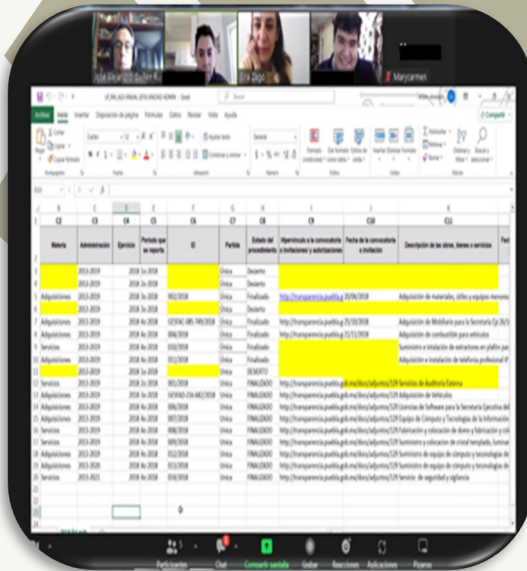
Jose Alejandro Guillen R.

Erik Zago

Marycarmen

Archivo Inicio Insertar Disposición de página Fórmulas Datos Revisar Vista Ayuda

Compartir

| C2 | C3 | C4 | C5 | C6 | C7 | C8 | C9 | C10 | C11 |
|---|---|---|---|---|---|---|---|---|---|
| Materia | Administración | Ejercicio | Periodo que se reporta | ID | Partida | Estado del procedimiento | Hipervínculo a la convocatoria o invitaciones/ autorizaciones | Fecha de la convocatoria o invitación | Descripción de las obras, bienes o servicios |
| | 2013-2019 | 2018 | 1o.2018 | | Única | Desierto | | | |
| | 2013-2019 | 2018 | 1o.2018 | | Única | Desierto | | | |
| Adquisiciones | 2013-2019 | 2018 | 1o.2018 | 002/2018 | Única | Finalizado | http://transparencia.puebla.gob | 20/04/2018 | Adquisición de materiales, útiles y equipos menores |
| | 2013-2019 | 2018 | 1o.2018 | | Única | Desierto | | | |
| Adquisiciones | 2013-2019 | 2018 | 4o.2018 | | Única | Finalizado | http://transparencia.puebla.gob | 25/10/2018 | Adquisición de Mobiliario para la Secretaría |
| Adquisiciones | 2013-2019 | 2018 | 4o.2018 | 004/2018 | Única | Finalizado | http://transparencia.puebla.gob | 21/11/2018 | Adquisición de combustible para vehículos |
| Servicios | 2013-2019 | 2018 | 4o.2018 | 010/2018 | Única | Finalizado | | | Suministro e instalación de extractores |
| Adquisiciones | 2013-2019 | 2018 | 4o.2018 | 011/2018 | Única | Finalizado | | | Adquisición e instalación de telefonía profesional IP |
| | 2013-2019 | 2018 | 1o.2018 | | Única | DESIERTO | | | |
| Servicios | 2013-2019 | 2018 | 1o.2018 | 001/2018 | Única | FINALIZADO | http://transparencia.puebla.gob.mx/docs/adjuntos/129 Servicios de Auditoría Externa | | |
| Adquisiciones | 2013-2019 | 2018 | 2o.2018 | | Única | FINALIZADO | http://transparencia.puebla.gob.mx/docs/adjuntos/129 Adquisición de Vehículos | | |
| Adquisiciones | 2013-2019 | 2018 | 4o.2018 | 006/2018 | Única | FINALIZADO | http://transparencia.puebla.gob.mx/docs/adjuntos/129 Licencias de Software | | |
| Adquisiciones | 2013-2019 | 2018 | 4o.2018 | 007/2018 | Única | FINALIZADO | http://transparencia.puebla.gob.mx/docs/adjuntos/129 Equipo de Cómputo y Tecnologías de la Información | | |
| Servicios | 2013-2019 | 2018 | 4o.2018 | 008/2018 | Única | FINALIZADO | http://transparencia.puebla.gob.mx/docs/adjuntos/129 Suministro y colocación | | |
| Servicios | 2013-2019 | 2018 | 4o.2018 | 009/2018 | Única | FINALIZADO | http://transparencia.puebla.gob.mx/docs/adjuntos/129 Suministro y colocación de cristal templado | | |
| Adquisiciones | 2013-2019 | 2018 | 4o.2018 | 012/2018 | Única | FINALIZADO | http://transparencia.puebla.gob.mx/docs/adjuntos/129 Suministro de equipo de cómputo y tecnologías de | | |
| Adquisiciones | 2013-2019 | 2018 | 4o.2018 | 013/2018 | Única | FINALIZADO | http://transparencia.puebla.gob.mx/docs/adjuntos/129 Suministro de equipo de cómputo y tecnologías de | | |
| Servicios | 2013-2019 | 2018 | 4o.2018 | 014/2018 | Única | FINALIZADO | http://transparencia.puebla.gob.mx/docs/adjuntos/129 Servicio de seguridad y vigilancia | | |

0

Participantes Chat Compartir pantalla Grabar Reacciones Aplicaciones Pizarras